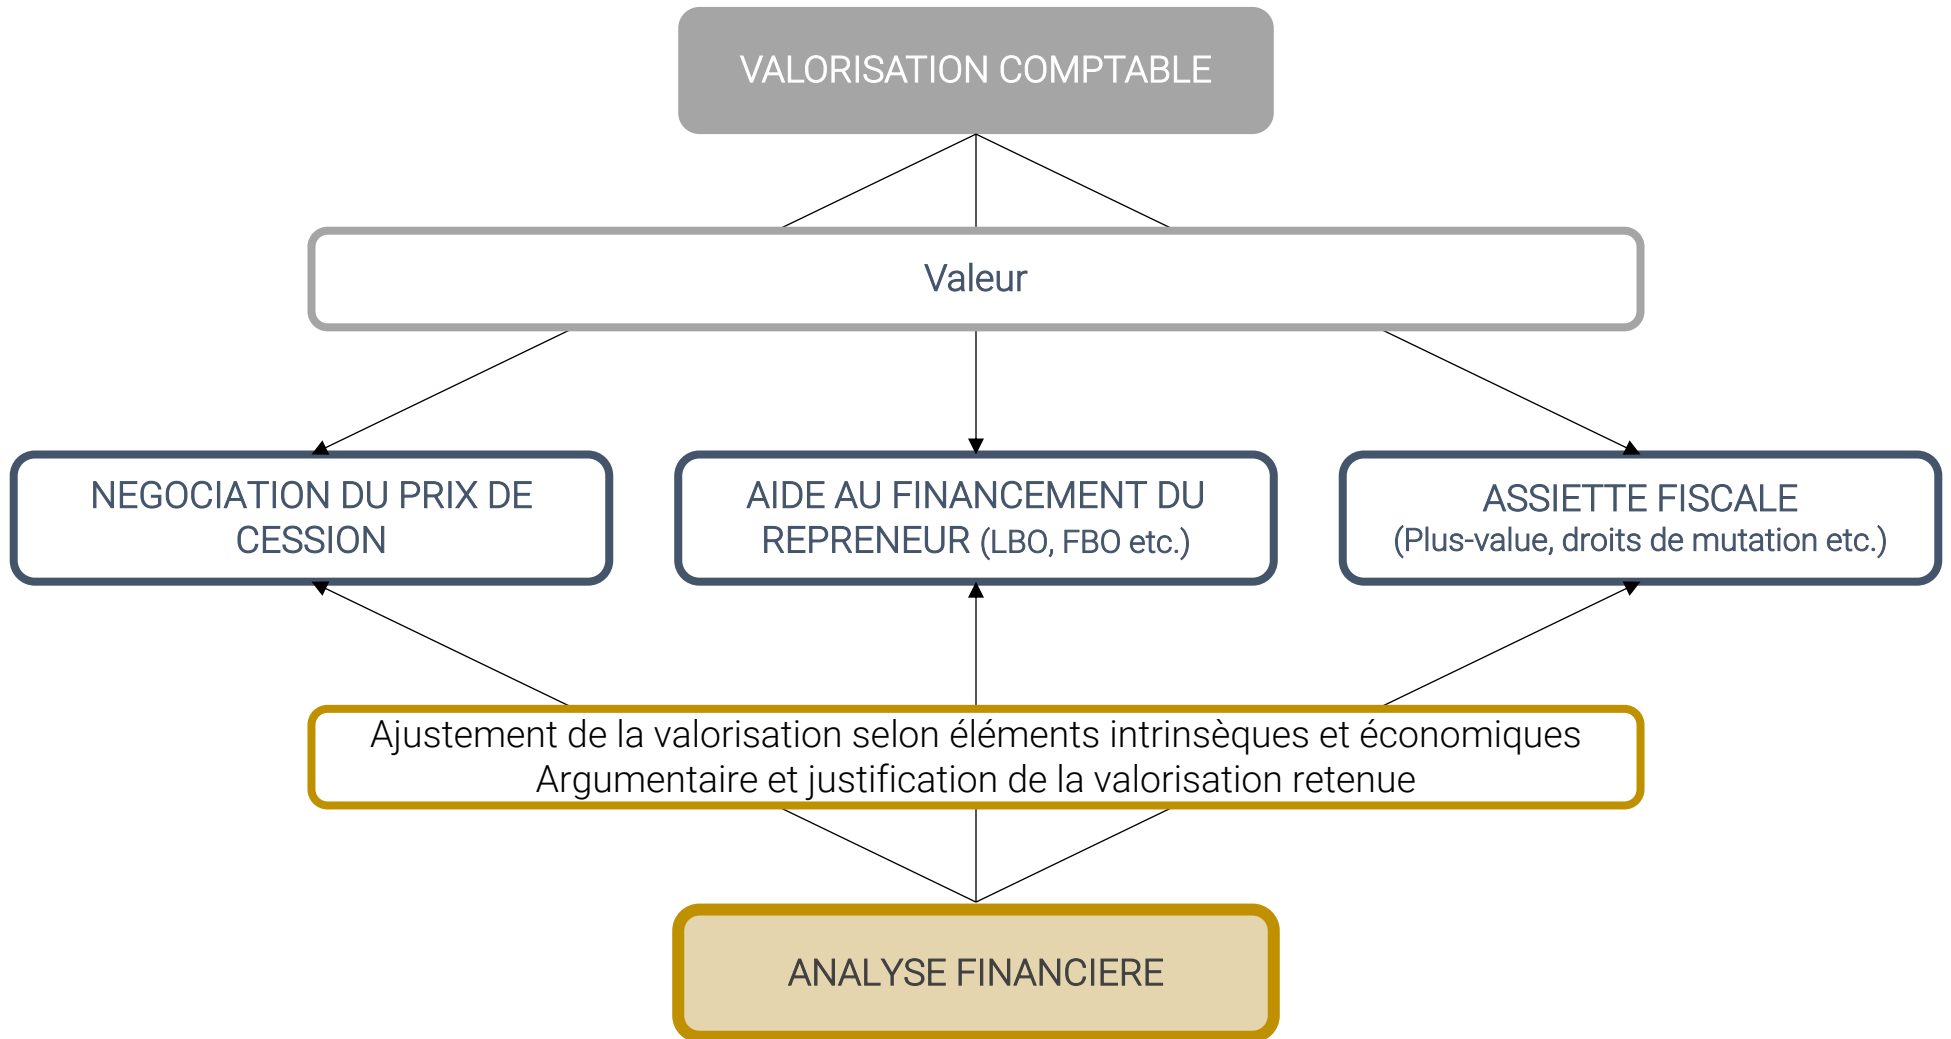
VALORISATION COMPTABLE

Valeur

NEGOCIATION DU PRIX DE CESSION

AIDE AU FINANCEMENT DU REPRENEUR (LBO, FBO etc.)

ASSIETTE FISCALE (Plus-value, droits de mutation etc.)

Ajustement de la valorisation selon éléments intrinsèques et économiques
Argumentaire et justification de la valorisation retenue

ANALYSE FINANCIERE